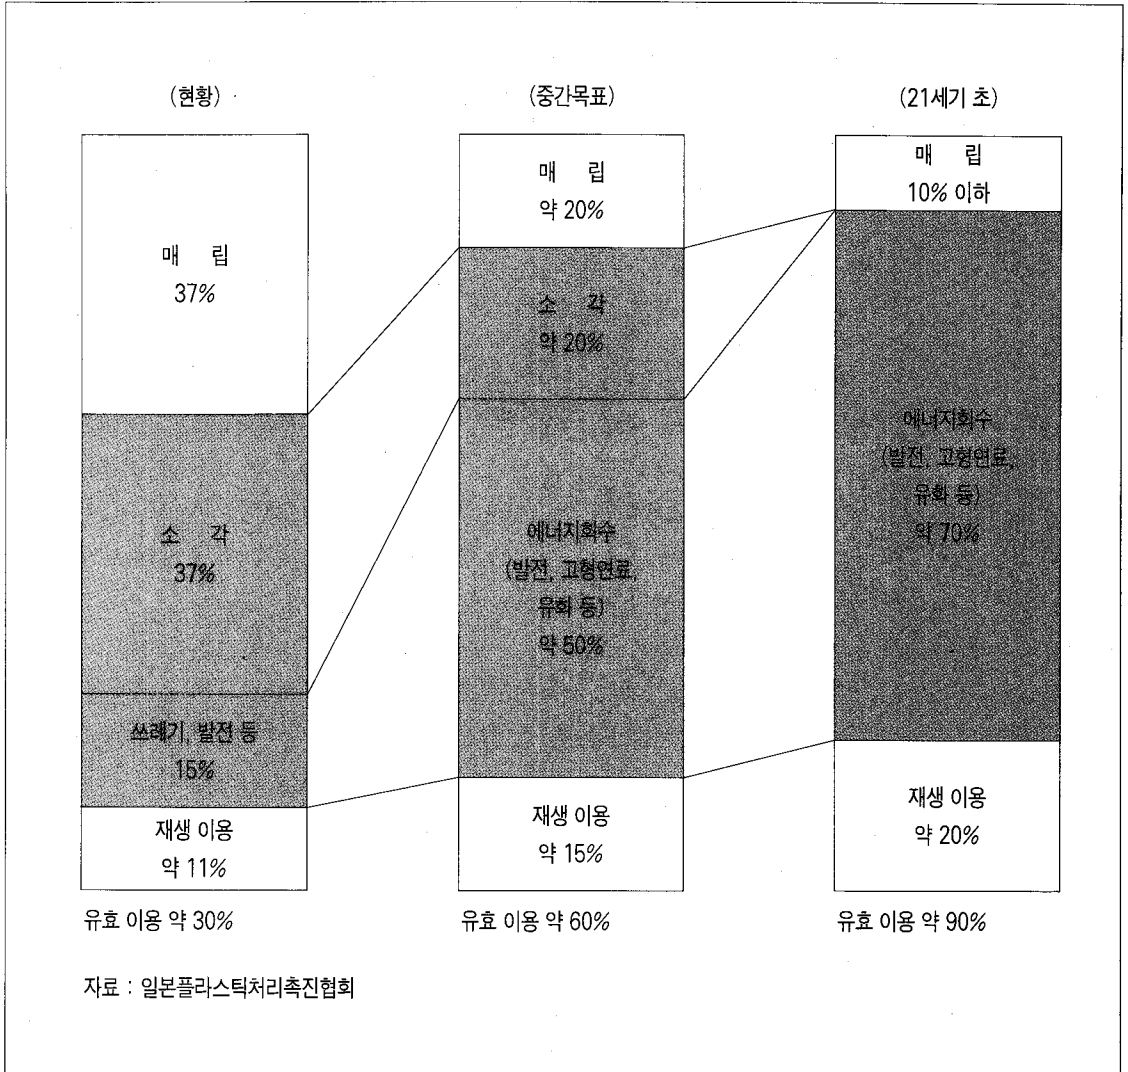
(현황)

매 립
37%

소 각
37%

쓰레기, 발전 등
15%

재생 이용
약 11%

유효 이용 약 30%

(중간목표)

매 립
약 20%

소 각
약 20%

에너지회수
(발전, 고형연료,
유화 등)
약 50%

재생 이용
약 15%

유효 이용 약 60%

(21세기 초)

매 립
10% 이하

에너지회수
(발전, 고형연료,
유화 등)
약 70%

재생 이용
약 20%

유효 이용 약 90%

자료 : 일본플라스틱처리촉진협회